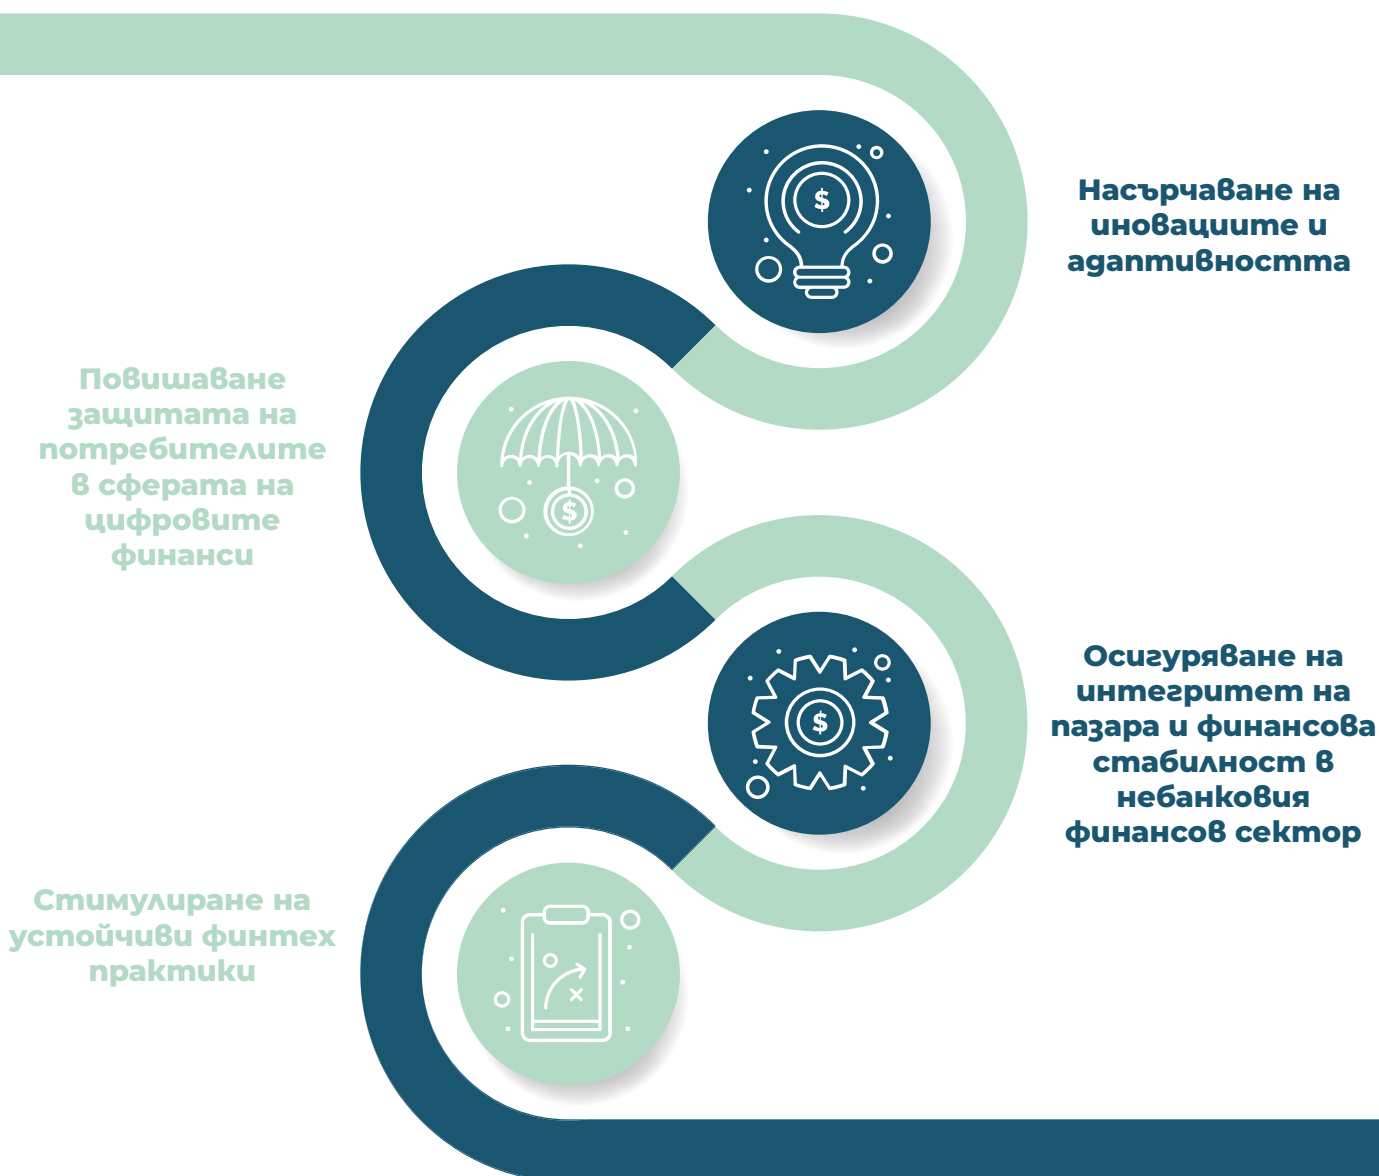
Насърчаване на иновациите и адаптивността

Повишаване защитата на потребителите в сферата на цифровите финанси

Осигуряване на интегритет на пазара и финансова стабилност в небанковия финансов сектор

Стимулиране на устойчиви финтех практики